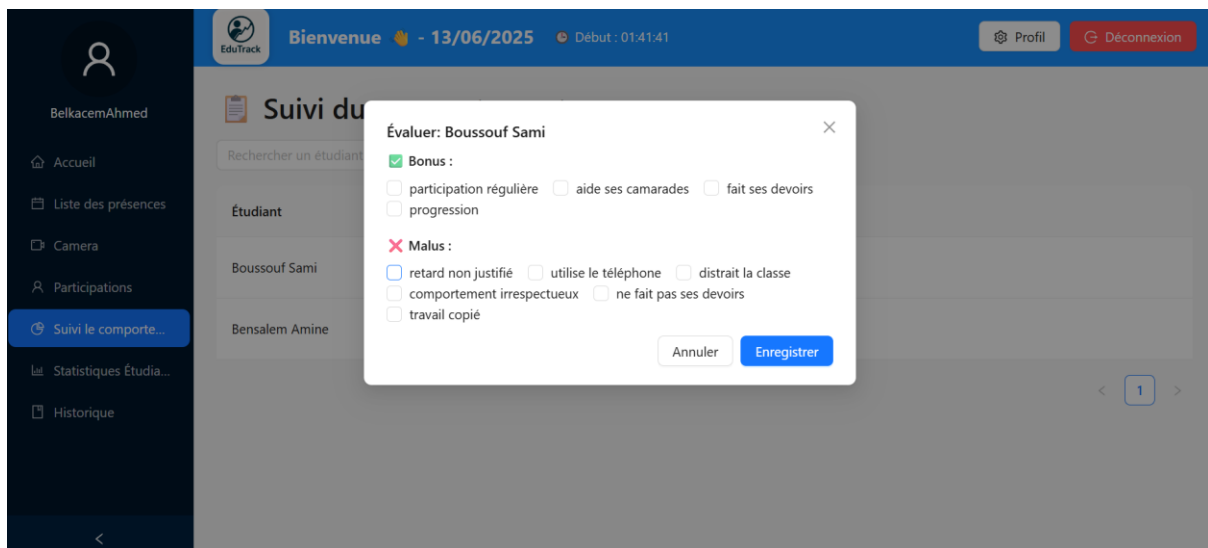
BelkacemAhmed

Accueil
Liste des présences
Camera
Participations
Suivi le comporte...
Statistiques Étudia...
Historique

<

EduTrack
Bienvenue 👋 - 13/06/2025 Début : 01:41:41
Profil
Déconnexion

Suivi du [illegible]

Rechercher un étudiant

Étudiant
Boussouf Sami
Bensalem Amine

< 1 >

Évaluer: Boussouf Sami
×
Bonus :
participation régulière
aide ses camarades
fait ses devoirs
progression

Malus :
retard non justifié
utilise le téléphone
distrait la classe
comportement irrespectueux
ne fait pas ses devoirs
travail copié

Annuler
Enregistrer